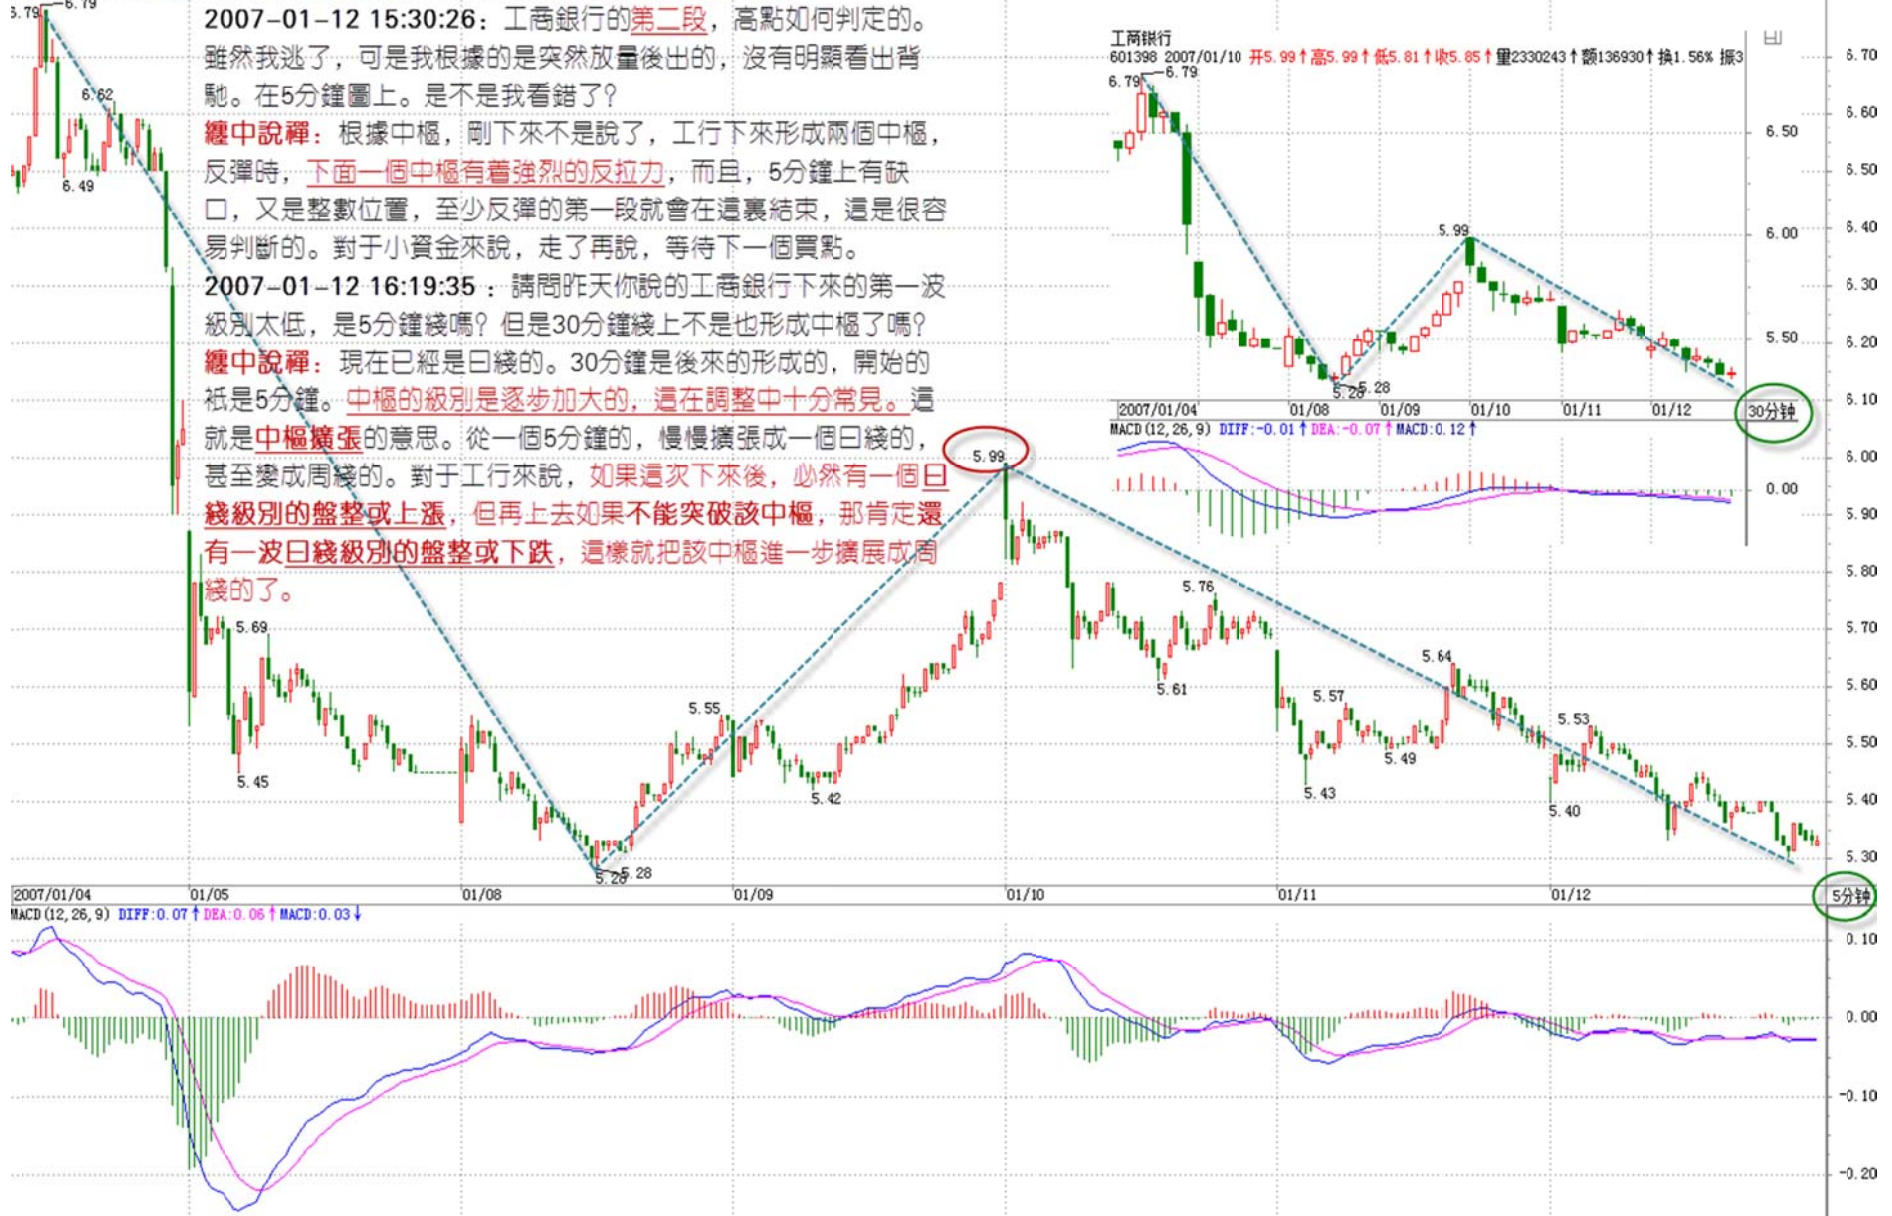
2007-01-12 15:30:26：工商銀行的第二段，高點如何判定的。雖然我逃了，可是我根據的是突然放量後出的，沒有明顯看出背馳。在5分鐘圖上。是不是我看錯了？

纏中說禪：根據中樞，剛下來不是說了，工行下來形成兩個中樞，反彈時，下面一個中樞有着強烈的反拉力，而且，5分鐘上有缺口，又是整數位置，至少反彈的第一段就會在這裏結束，這是很容易判斷的。對于小資金來說，走了再說，等待下一個買點。

2007-01-12 16:19:35：請問昨天你說的工商銀行下來的第一波級別太低，是5分鐘綫嗎？但是30分鐘綫上不是也形成中樞了嗎？

纏中說禪：現在已經是日綫的。30分鐘是後來的形成的，開始的衹是5分鐘。中樞的級別是逐步加大的，這在調整中十分常見。這就是中樞擴張的意思。從一個5分鐘的，慢慢擴張成一個日綫的，甚至變成周綫的。對于工行來說，如果這次下來後，必然有一個日綫級別的盤整或上漲，但再上去如果不能突破該中樞，那肯定還有一波日綫級別的盤整或下跌，這樣就把該中樞進一步擴展成周綫的了。

工商银行
601398 2007/01/10 开5.99↑高5.99↑低5.81↑收5.85↑量2330243↑额136930↑换1.56% 振3
6.79 6.79 5.99 5.28 5.28
6.50 6.00 5.50
2007/01/04 01/08 01/09 01/10 01/11 01/12 30分钟
MACD (12, 26, 9) DIFF:-0.01↑DEA:-0.07↑MACD:0.12↑
0.00

5.79 6.79 6.62 6.49 5.69 5.45 5.55 5.28 5.28 5.42 5.99 5.76 5.61 5.57 5.43 5.49 5.64 5.53 5.40
6.70 6.60 6.50 6.40 6.30 6.20 6.10 6.00 5.90 5.80 5.70 5.60 5.50 5.40 5.30
2007/01/04 01/05 01/08 01/09 01/10 01/11 01/12 5分钟
MACD (12, 26, 9) DIFF:0.07↑DEA:0.06↑MACD:0.03↓
0.10 0.00 -0.10 -0.20